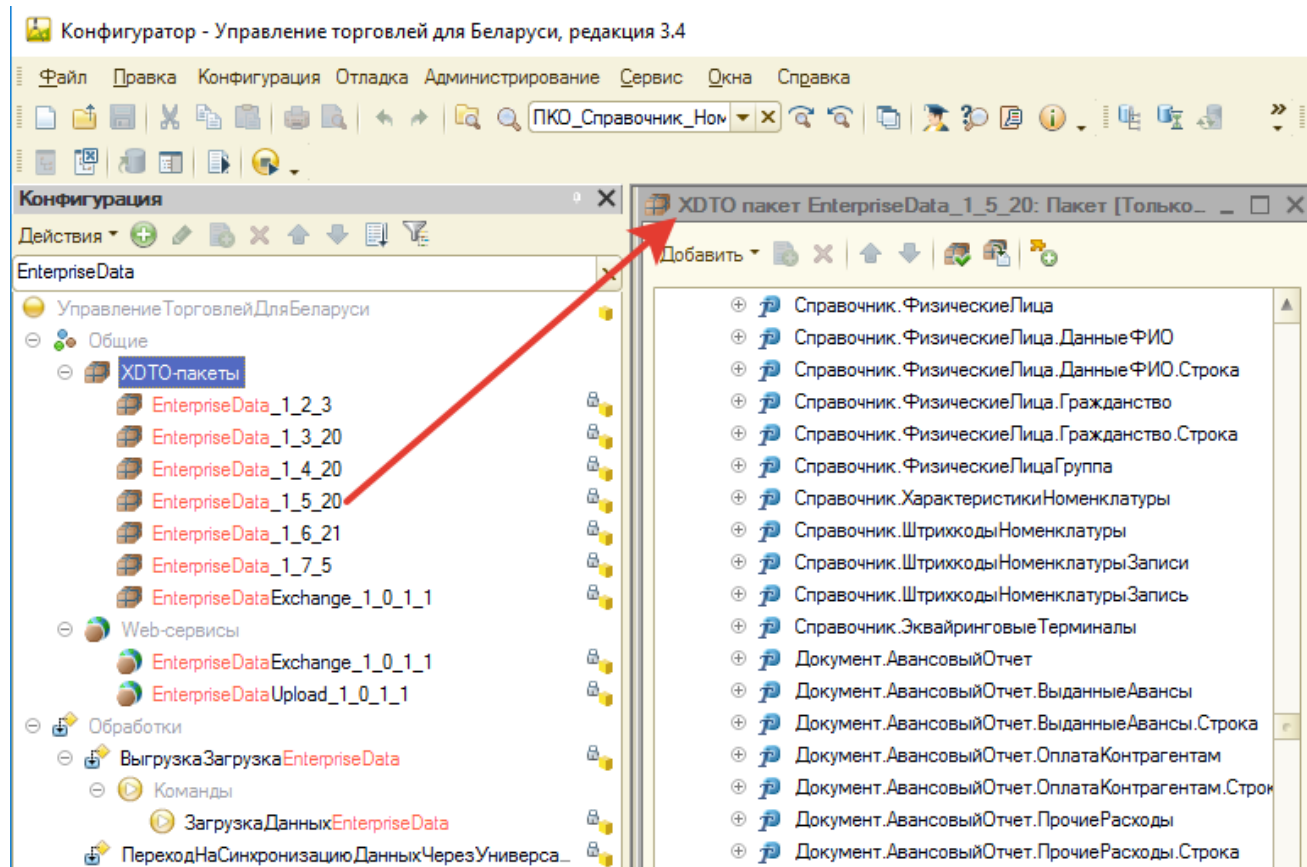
Конфигуратор - Управление торговлей для Беларуси, редакция 3.4

Файл Правка Конфигурация Отладка Администрирование Сервис Окна Справка

ПКО_Справочник_Ном

Конфигурация

Действия

EnterpriseData

УправлениеТорговлейДляБеларуси
Общие
XDTO-пакеты
EnterpriseData_1_2_3
EnterpriseData_1_3_20
EnterpriseData_1_4_20
EnterpriseData_1_5_20
EnterpriseData_1_6_21
EnterpriseData_1_7_5
EnterpriseDataExchange_1_0_1_1
Web-сервисы
EnterpriseDataExchange_1_0_1_1
EnterpriseDataUpload_1_0_1_1
Обработки
ВыгрузкаЗагрузкаEnterpriseData
Команды
ЗагрузкаДанныхEnterpriseData
ПереходНаСинхронизациюДанныхЧерезУниверса...

XDTO пакет EnterpriseData_1_5_20: Пакет [Только...

Добавить

Справочник.ФизическиеЛица
Справочник.ФизическиеЛица.ДанныеФИО
Справочник.ФизическиеЛица.ДанныеФИО.Строка
Справочник.ФизическиеЛица.Гражданство
Справочник.ФизическиеЛица.Гражданство.Строка
Справочник.ФизическиеЛицаГруппа
Справочник.ХарактеристикиНоменклатуры
Справочник.ШтрихкодыНоменклатуры
Справочник.ШтрихкодыНоменклатурыЗаписи
Справочник.ШтрихкодыНоменклатурыЗапись
Справочник.ЭквайринговыеТерминалы
Документ.АвансовыйОтчет
Документ.АвансовыйОтчет.ВыданныеАвансы
Документ.АвансовыйОтчет.ВыданныеАвансы.Строка
Документ.АвансовыйОтчет.ОплатаКонтрагентам
Документ.АвансовыйОтчет.ОплатаКонтрагентам.Строк
Документ.АвансовыйОтчет.ПрочиеРасходы
Документ.АвансовыйОтчет.ПрочиеРасходы.Строка